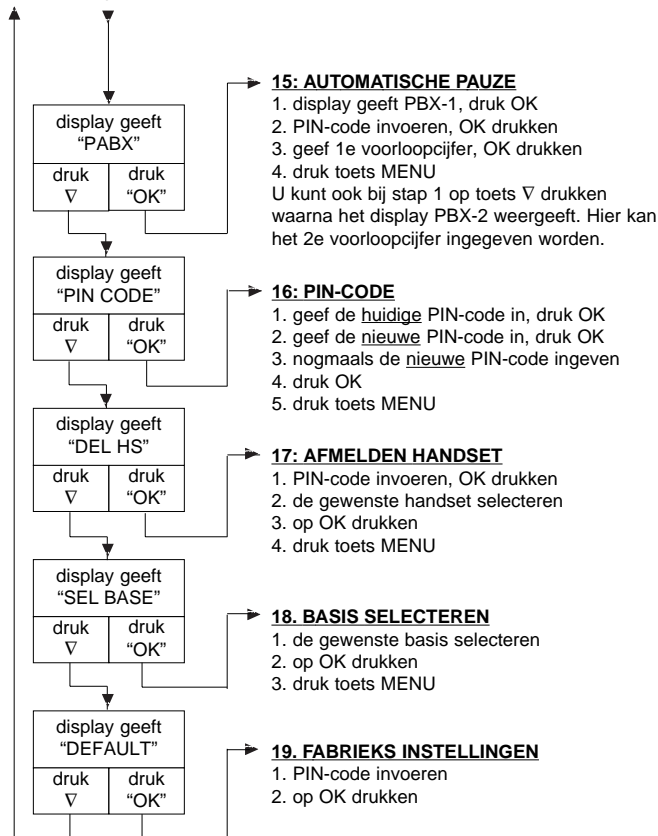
display geeft "PABX"

druk ∇

druk "OK"

15: AUTOMATISCHE PAUZE
1. display geeft PBX-1, druk OK
2. PIN-code invoeren, OK drukken
3. geef 1e voorloopcijfer, OK drukken
4. druk toets MENU
U kunt ook bij stap 1 op toets ∇ drukken waarna het display PBX-2 weergeeft. Hier kan het 2e voorloopcijfer ingegeven worden.

display geeft "PIN CODE"

druk ∇

druk "OK"

16: PIN-CODE
1. geef de huidige PIN-code in, druk OK
2. geef de nieuwe PIN-code in, druk OK
3. nogmaals de nieuwe PIN-code ingeven
4. druk OK
5. druk toets MENU

display geeft "DEL HS"

druk ∇

druk "OK"

17: AFMELDEN HANDSET
1. PIN-code invoeren, OK drukken
2. de gewenste handset selecteren
3. op OK drukken
4. druk toets MENU

display geeft "SEL BASE"

druk ∇

druk "OK"

18. BASIS SELECTEREN
1. de gewenste basis selecteren
2. op OK drukken
3. druk toets MENU

display geeft "DEFAULT"

druk ∇

druk "OK"

19. FABRIEKS INSTELLINGEN
1. PIN-code invoeren
2. op OK drukken